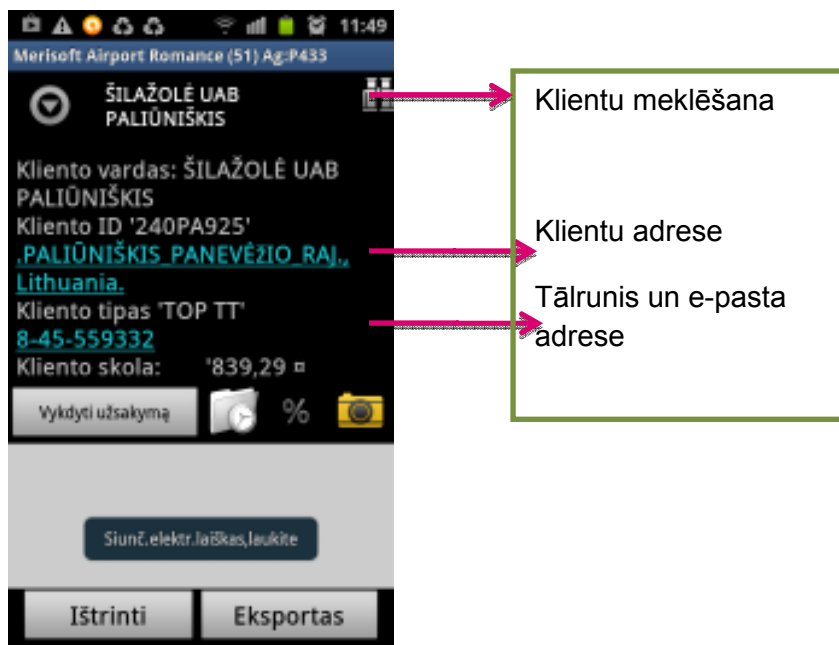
11:49
Merisoft Airport Romance (51) Ag:P433

ŠILAŽOLĖ UAB PALIŪNIŠKIS

Kliento vardas: ŠILAŽOLĖ UAB PALIŪNIŠKIS
Kliento ID '240PA925'
,PALIŪNIŠKIS_PANEVĖŽIO_RAJ., Lithuania.
Kliento tipas 'TOP TT'
8-45-559332
Kliento skola: '839,29 ¤

Vykdyti užsakymą
%

Siunč.elektr.laiškas,laukite

Ištrinti
Eksportas

Klientu meklēšana

Klientu adrese

Tālrunis un e-pasta adrese